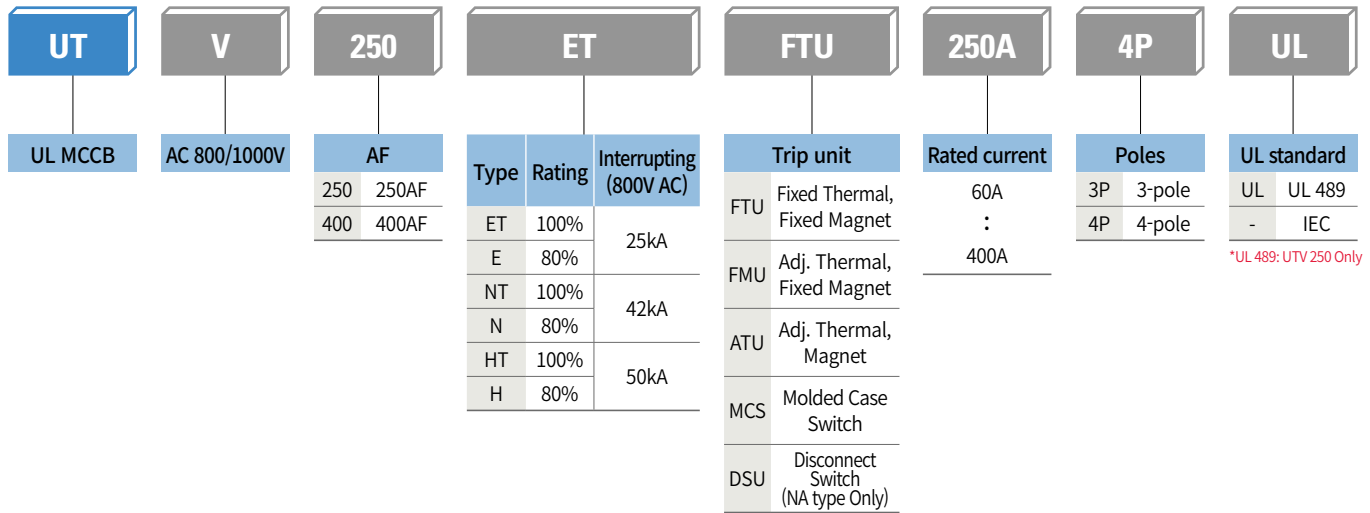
UT
UL MCCB

V
AC 800/1000V

250
| AF | |
|---|---|
| 250 | 250AF |
| 400 | 400AF |

ET
| Type | Rating | Interrupting (800V AC) |
|---|---|---|
| ET | 100% | 25kA |
| E | 80% | |
| NT | 100% | 42kA |
| N | 80% | |
| HT | 100% | 50kA |
| H | 80% | |

FTU
| Trip unit | |
|---|---|
| FTU | Fixed Thermal, Fixed Magnet |
| FMU | Adj. Thermal, Fixed Magnet |
| ATU | Adj. Thermal, Magnet |
| MCS | Molded Case Switch |
| DSU | Disconnect Switch (NA type Only) |

250A
Rated current
60A
:
400A

4P
| Poles | |
|---|---|
| 3P | 3-pole |
| 4P | 4-pole |

UL
| UL standard | |
|---|---|
| UL | UL 489 |
| - | IEC |

*UL 489: UTV 250 Only